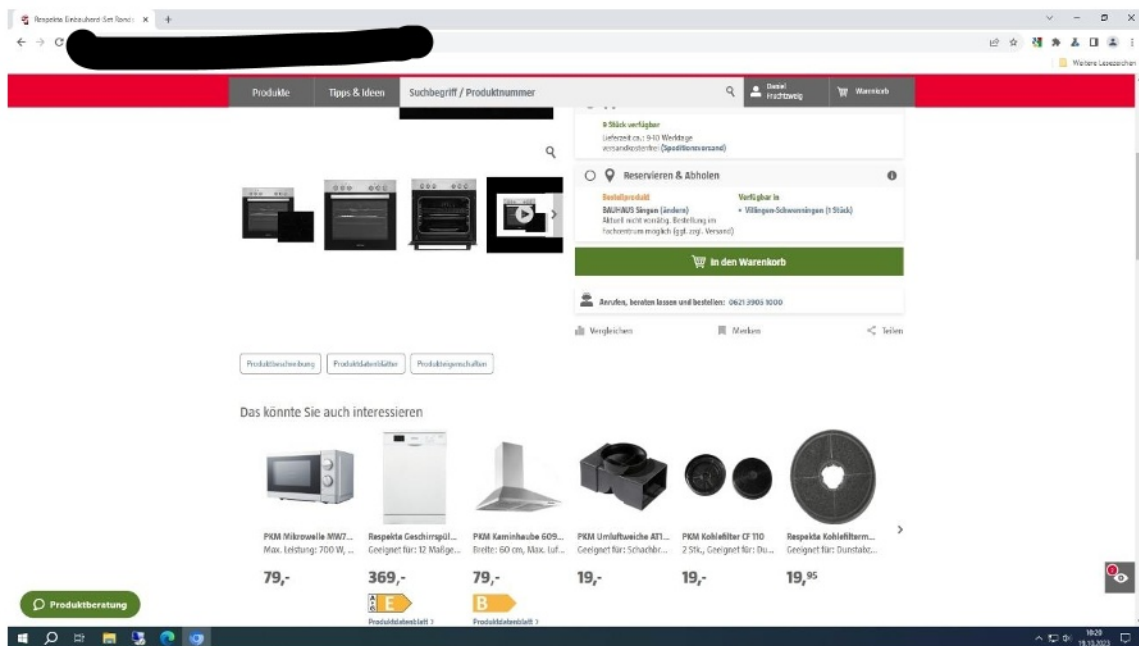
Respekta Einbauherd-Set Rand ×

Weitere Lesezeichen

Produkte
Tipps & Ideen
Suchbegriff / Produktnummer
Daniel Fruchtzweig
Warenkorb

9 Stück verfügbar
Lieferzeit ca.: 9-10 Werktage
versandkostenfrei (Speditionsversand)

Reservieren & Abholen

Bestellprodukt
BAUHAUS Singen (ändern)
Aktuell nicht vorrätig. Bestellung im Fachcentrum möglich (ggf. zzgl. Versand)

Verfügbar in
Villingen-Schwenningen (1 Stück)

In den Warenkorb

Anrufen, beraten lassen und bestellen: 0621 3905 1000

Vergleichen
Merken
Teilen

Produktbeschreibung
Produktdatenblätter
Produkteigenschaften

Das könnte Sie auch interessieren

PKM Mikrowelle MW7...
Max. Leistung: 700 W, ...
79,-

Respekta Geschirrspül...
Geeignet für: 12 Maßge...
369,-
E
Produktdatenblatt

PKM Kaminhaube 609...
Breite: 60 cm, Max. Luf...
79,-
B
Produktdatenblatt

PKM Umluftweiche AT1...
Geeignet für: Schachbr...
19,-

PKM Kohlefilter CF 110
2 Stk., Geeignet für: Du...
19,-

Respekta Kohlefilterm...
Geeignet für: Dunstabz...
19,95

Produktberatung

10:20
19.10.2023